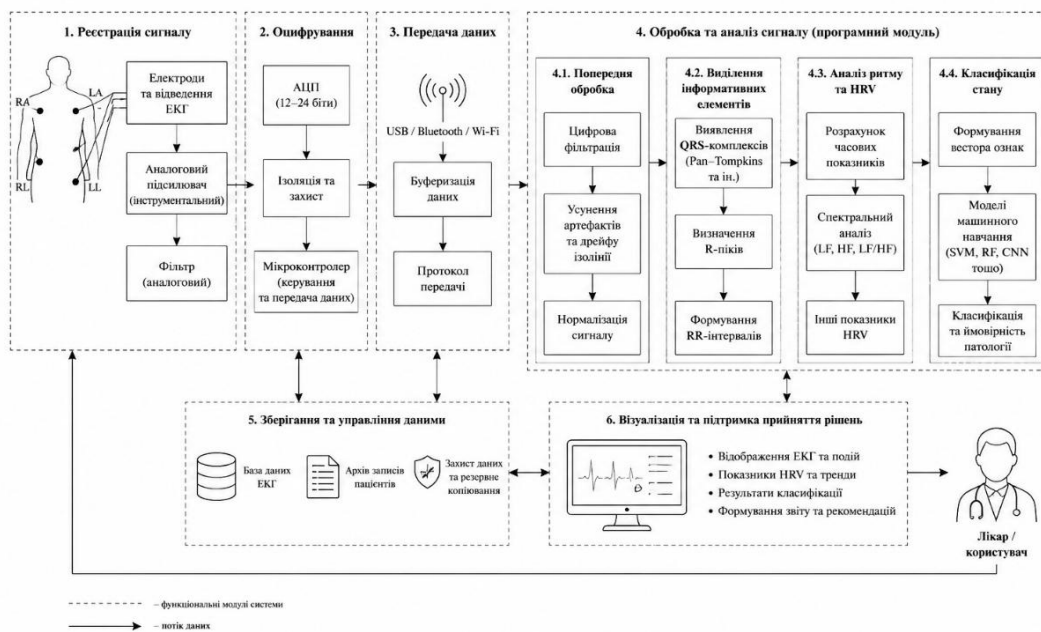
1. Реєстрація сигналу

RA
LA
RL
LL

Електроди та відведення ЕКГ

Аналоговий підсилювач (інструментальний)

Фільтр (аналоговий)

2. Оцифрування

АЦП (12–24 біти)

Ізоляція та захист

Мікроконтролер (керування та передача даних)

3. Передача даних

USB / Bluetooth / Wi-Fi

Буферизація даних

Протокол передачі

4. Обробка та аналіз сигналу (програмний модуль)

4.1. Попередня обробка

Цифрова фільтрація

Усунення артефактів та дрейфу ізолінії

Нормалізація сигналу

4.2. Виділення інформативних елементів

Виявлення QRS-комплексів (Pan–Tompkins та ін.)

Визначення R-піків

Формування RR-інтервалів

4.3. Аналіз ритму та HRV

Розрахунок часових показників

Спектральний аналіз (LF, HF, LF/HF)

Інші показники HRV

4.4. Класифікація стану

Формування вектора ознак

Моделі машинного навчання (SVM, RF, CNN тощо)

Класифікація та ймовірність патології

5. Зберігання та управління даними

База даних ЕКГ

Архів записів пацієнтів

Захист даних та резервне копіювання

6. Візуалізація та підтримка прийняття рішень

• Відображення ЕКГ та подій
• Показники HRV та тренди
• Результати класифікації
• Формування звіту та рекомендацій

Лікар / користувач

– функціональні модулі системи
– потік даних